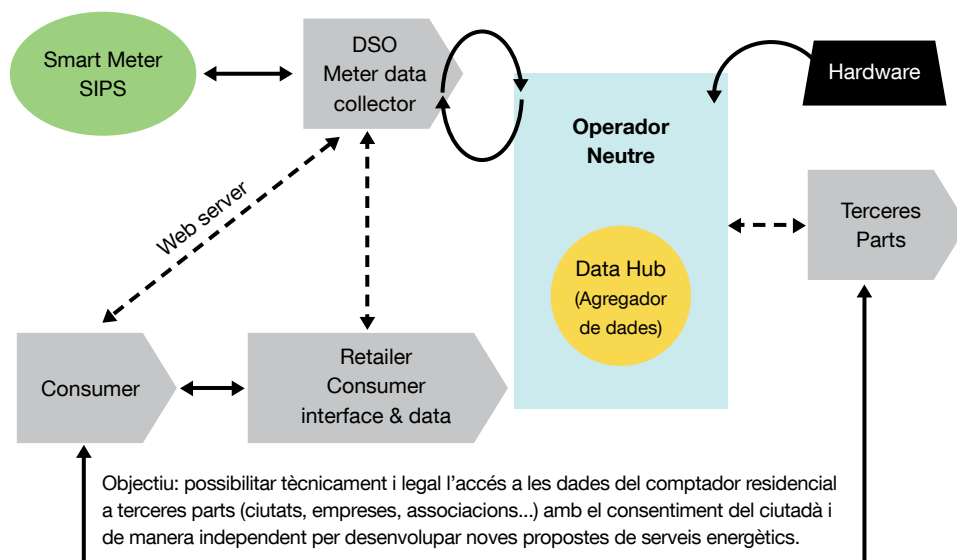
Smart Meter
SIPS

DSO
Meter data
collector

Hardware

Operador
Neutre

Web server

Terceres
Parts

Data Hub
(Agregador
de dades)

Consumer

Retailer
Consumer
interface & data

Objectiu: possibilitar tècnicament i legal l'accés a les dades del comptador residencial a terceres parts (ciutats, empreses, associacions...) amb el consentiment del ciutadà i de manera independent per desenvolupar noves propostes de serveis energètics.